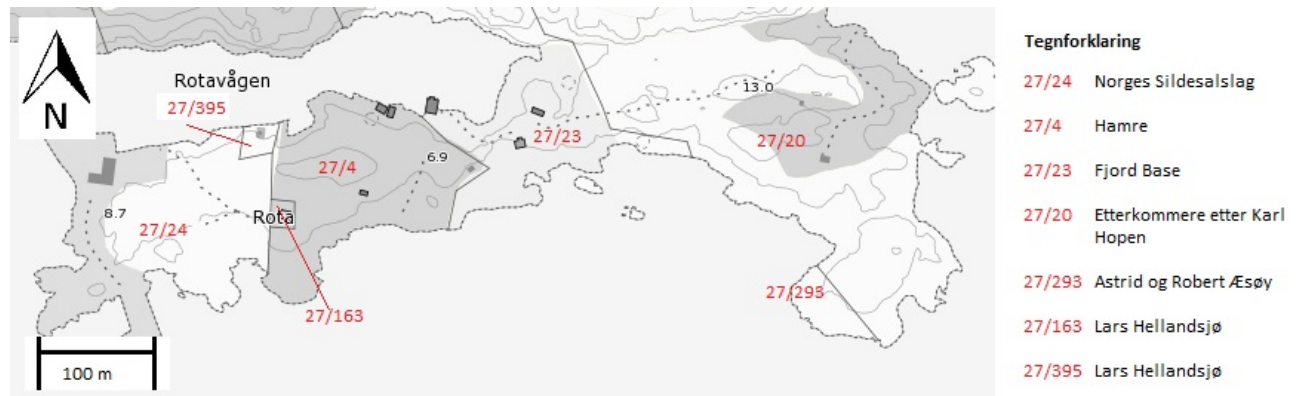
N

Rotavågen

27/395

27/4

6.9

27/23

13.0

27/20

8.7

27/24

Rota

27/163

27/293

100 m

Tegnforklaring

| | |
|---|---|
| 27/24 | Norges Sildesalslag |
| 27/4 | Hamre |
| 27/23 | Fjord Base |
| 27/20 | Etterkommere etter Karl Hopen |
| 27/293 | Astrid og Robert Æsøy |
| 27/163 | Lars Hellandsjø |
| 27/395 | Lars Hellandsjø |